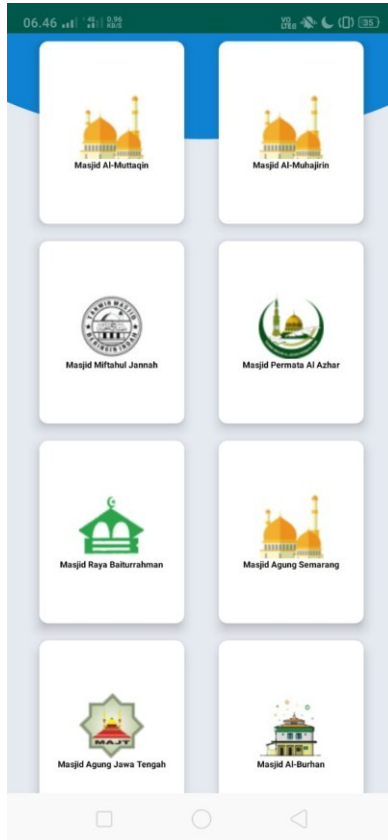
06.46 4G 0.96 KB/S VO LTE 35

Masjid Al-Muttaqin

Masjid Al-Muhajirin

TA'MIR MASJID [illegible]

Masjid Miftahul Jannah

Masjid Permata Al Azhar

Masjid Raya Baiturrahman

Masjid Agung Semarang

MAJT

Masjid Agung Jawa Tengah

Masjid Al-Burhan